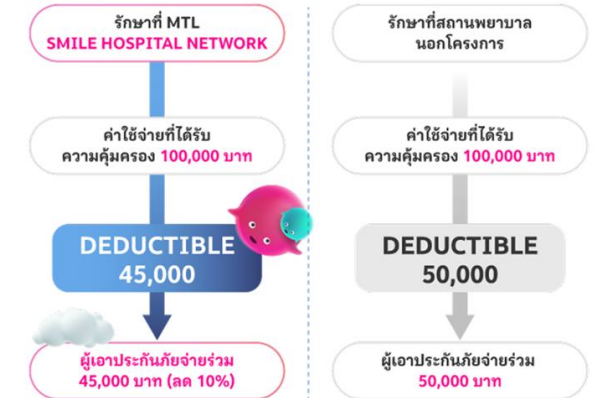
รักษาที่ MTL
SMILE HOSPITAL NETWORK

ค่าใช้จ่ายที่ได้รับ
ความคุ้มครอง 100,000 บาท

DEDUCTIBLE
45,000

ผู้เอาประกันภัยจ่ายร่วม
45,000 บาท (ลด 10%)

รักษาที่สถานพยาบาล
นอกโครงการ

ค่าใช้จ่ายที่ได้รับ
ความคุ้มครอง 100,000 บาท

DEDUCTIBLE
50,000

ผู้เอาประกันภัยจ่ายร่วม
50,000 บาท